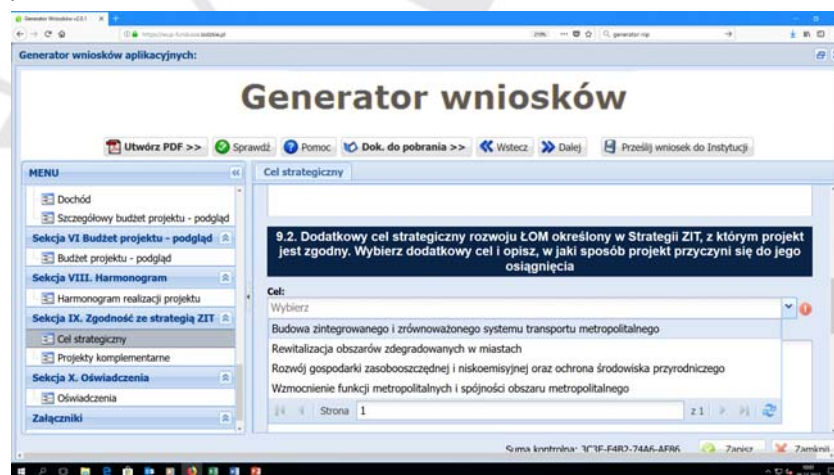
Generator wniosków aplikacyjnych:

Generator wniosków

Utwórz PDF >> Sprawdź Pomoc Dok. do pobrania >> Wstecz Dalej Prześlij wniosek do Instytucji

MENU

Dochód

Szczegółowy budżet projektu - podgląd

Sekcja VI Budżet projektu - podgląd

Budżet projektu - podgląd

Sekcja VIII. Harmonogram

Harmonogram realizacji projektu

Sekcja IX. Zgodność ze strategią ZIT

Cel strategiczny

Projekty komplementarne

Sekcja X. Oświadczenia

Oświadczenia

Załączniki

Cel strategiczny

9.2. Dodatkowy cel strategiczny rozwoju ŁOM określony w Strategii ZIT, z którym projekt jest zgodny. Wybierz dodatkowy cel i opisz, w jaki sposób projekt przyczyni się do jego osiągnięcia

Cel:

Wybierz

Budowa zintegrowanego i zrównoważonego systemu transportu metropolitalnego

Rewitalizacja obszarów zdegradowanych w miastach

Rozwój gospodarki zasobooszczędnej i niskoemisyjnej oraz ochrona środowiska przyrodniczego

Wzmocnienie funkcji metropolitalnych i spójności obszaru metropolitalnego

Strona 1

z 1

Suma kontrolna: 3C3F-F4B2-74A6-AF86

Zapisz

Zamknij